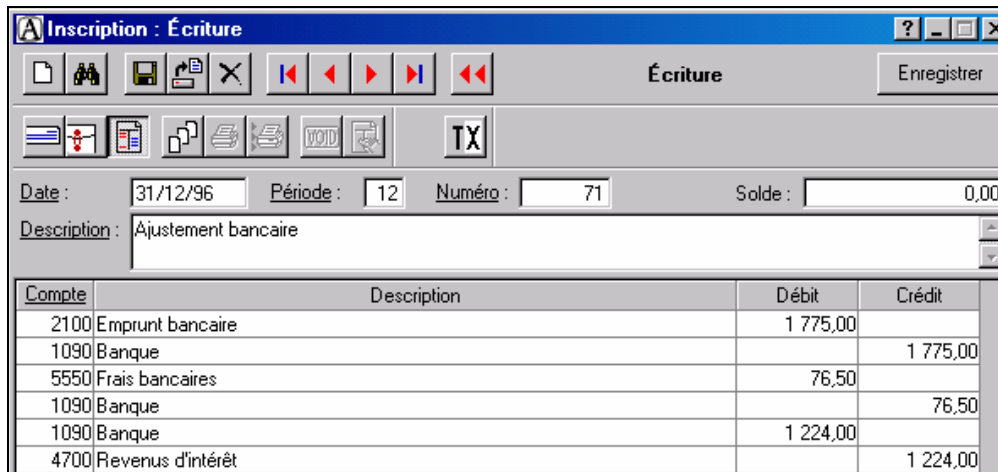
Inscription : Écriture

Écriture

Enregistrer

VOID

TX

Date : 31/12/96 Période : 12 Numéro : 71 Solde : 0,00

Description : Ajustement bancaire

| Compte | Description | Débit | Crédit |
|---|---|---|---|
| 2100 | Emprunt bancaire | 1 775,00 | |
| 1090 | Banque | | 1 775,00 |
| 5550 | Frais bancaires | 76,50 | |
| 1090 | Banque | | 76,50 |
| 1090 | Banque | 1 224,00 | |
| 4700 | Revenus d'intérêt | | 1 224,00 |